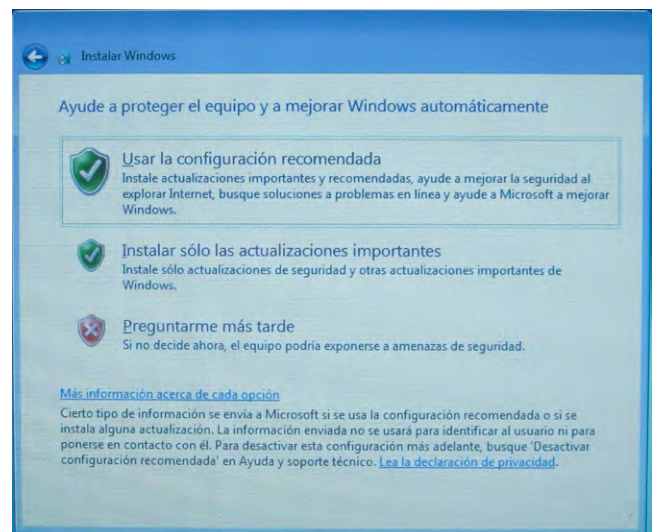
Instalar Windows

Ayude a proteger el equipo y a mejorar Windows automáticamente

Usar la configuración recomendada
Instale actualizaciones importantes y recomendadas, ayude a mejorar la seguridad al explorar Internet, busque soluciones a problemas en línea y ayude a Microsoft a mejorar Windows.

Instalar sólo las actualizaciones importantes
Instale sólo actualizaciones de seguridad y otras actualizaciones importantes de Windows.

Preguntarme más tarde
Si no decide ahora, el equipo podría exponerse a amenazas de seguridad.

Más información acerca de cada opción
Cierto tipo de información se envía a Microsoft si se usa la configuración recomendada o si se instala alguna actualización. La información enviada no se usará para identificar al usuario ni para ponerse en contacto con él. Para desactivar esta configuración más adelante, busque 'Desactivar configuración recomendada' en Ayuda y soporte técnico. Lea la declaración de privacidad.